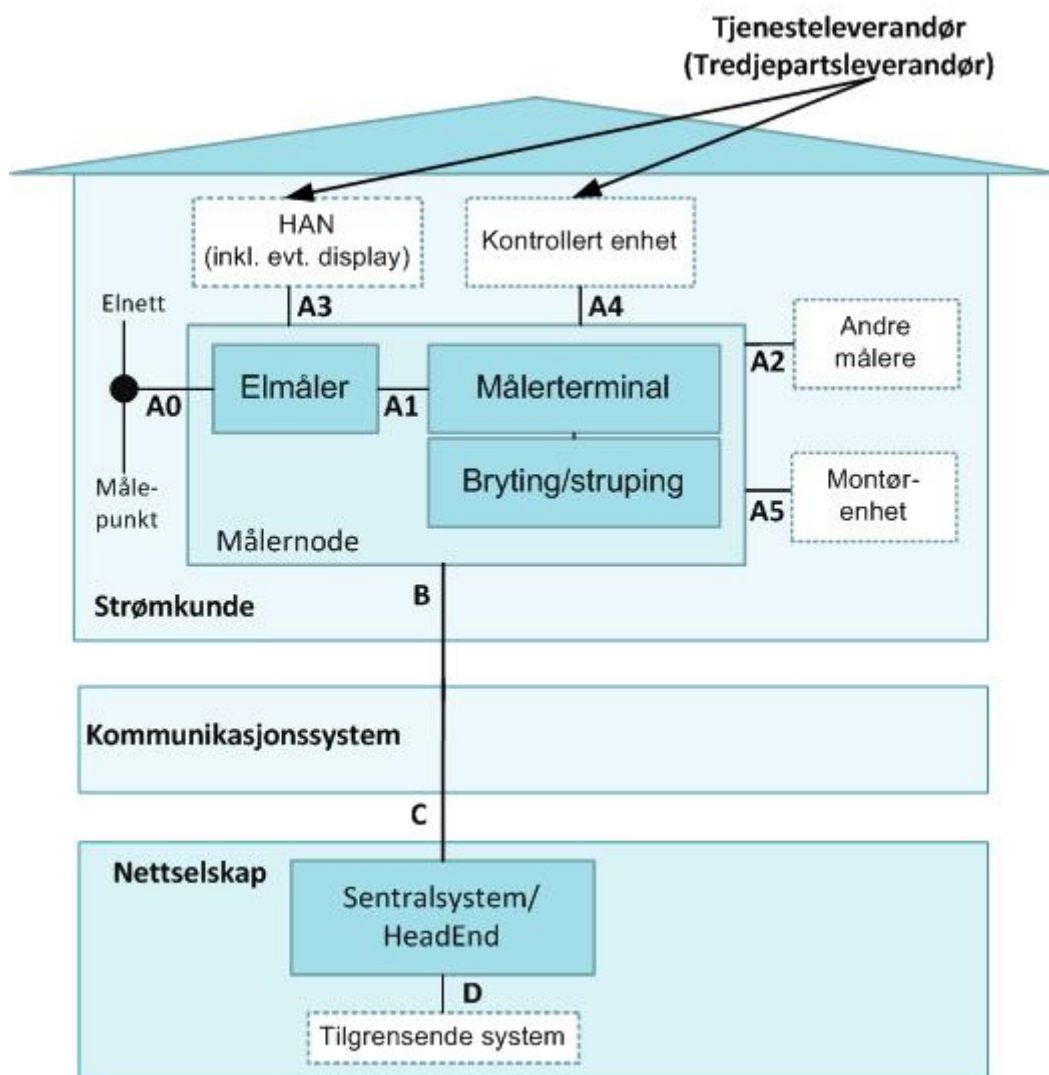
Tjenesteleverandør
(Tredjepartsleverandør)

HAN
(inkl. evt. display)

Kontrollert enhet

Elnett

A3

A4

Andre
målere

A2

A0

Elmåler

A1

Målerterminal

Bryting/struping

Montør-
enhet

A5

Måle-
punkt

Målernode

Strømkunde

B

Kommunikasjonssystem

C

Nettselskap

Sentralsystem/
HeadEnd

D

Tilgrensende system